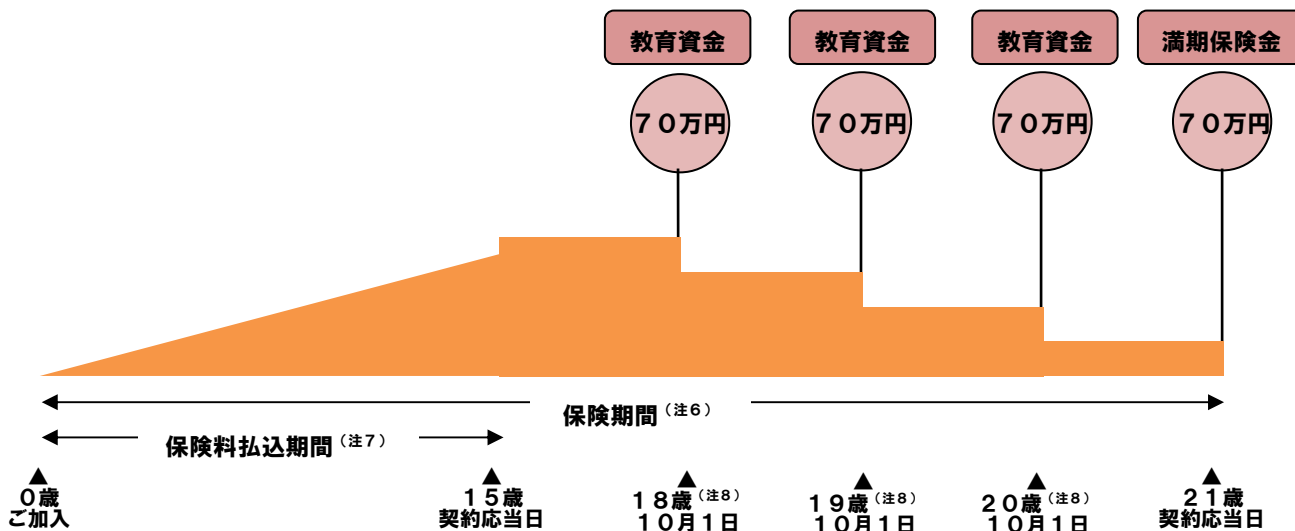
教育資金
教育資金
教育資金
満期保険金

７０万円
７０万円
７０万円
７０万円

保険期間（注６）

保険料払込期間（注７）

０歳
ご加入

１５歳
契約応当日

１８歳（注８）
１０月１日

１９歳（注８）
１０月１日

２０歳（注８）
１０月１日

２１歳
契約応当日